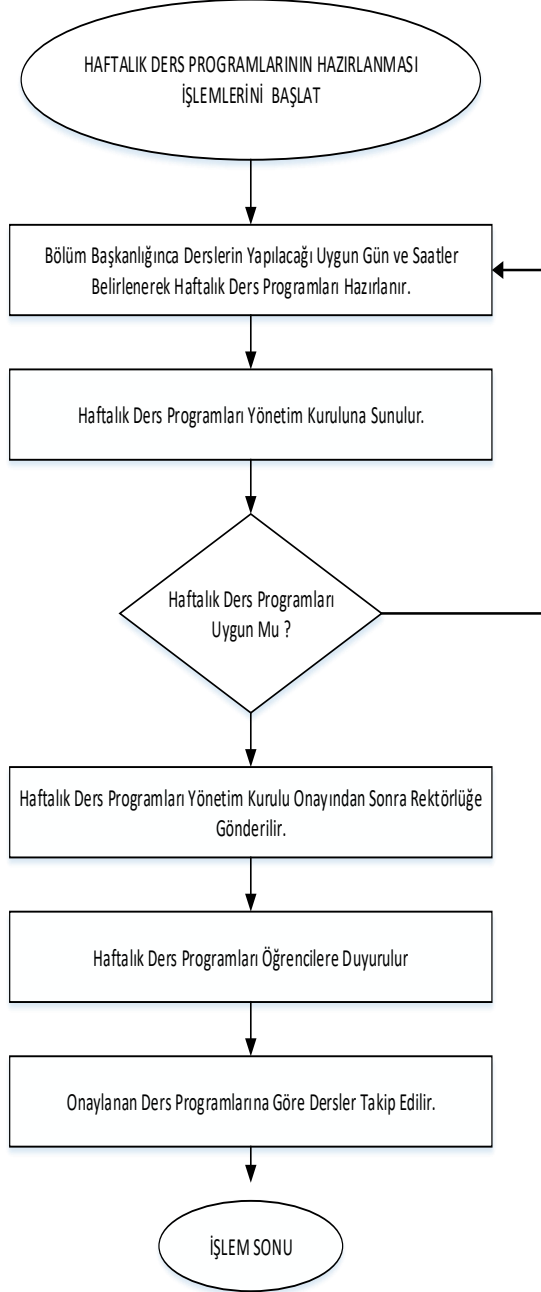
HAFTALIK DERS PROGRAMLARININ HAZIRLANMASI İŞLEMLERİNİ BAŞLAT

Bölüm Başkanlığınca Derslerin Yapılacağı Uygun Gün ve Saatler Belirlenerek Haftalık Ders Programları Hazırlanır.

Haftalık Ders Programları Yönetim Kuruluna Sunulur.

Haftalık Ders Programları Uygun Mu ?

Haftalık Ders Programları Yönetim Kurulu Onayından Sonra Rektörlüğe Gönderilir.

Haftalık Ders Programları Öğrencilere Duyurulur

Onaylanan Ders Programlarına Göre Dersler Takip Edilir.

İŞLEM SONU